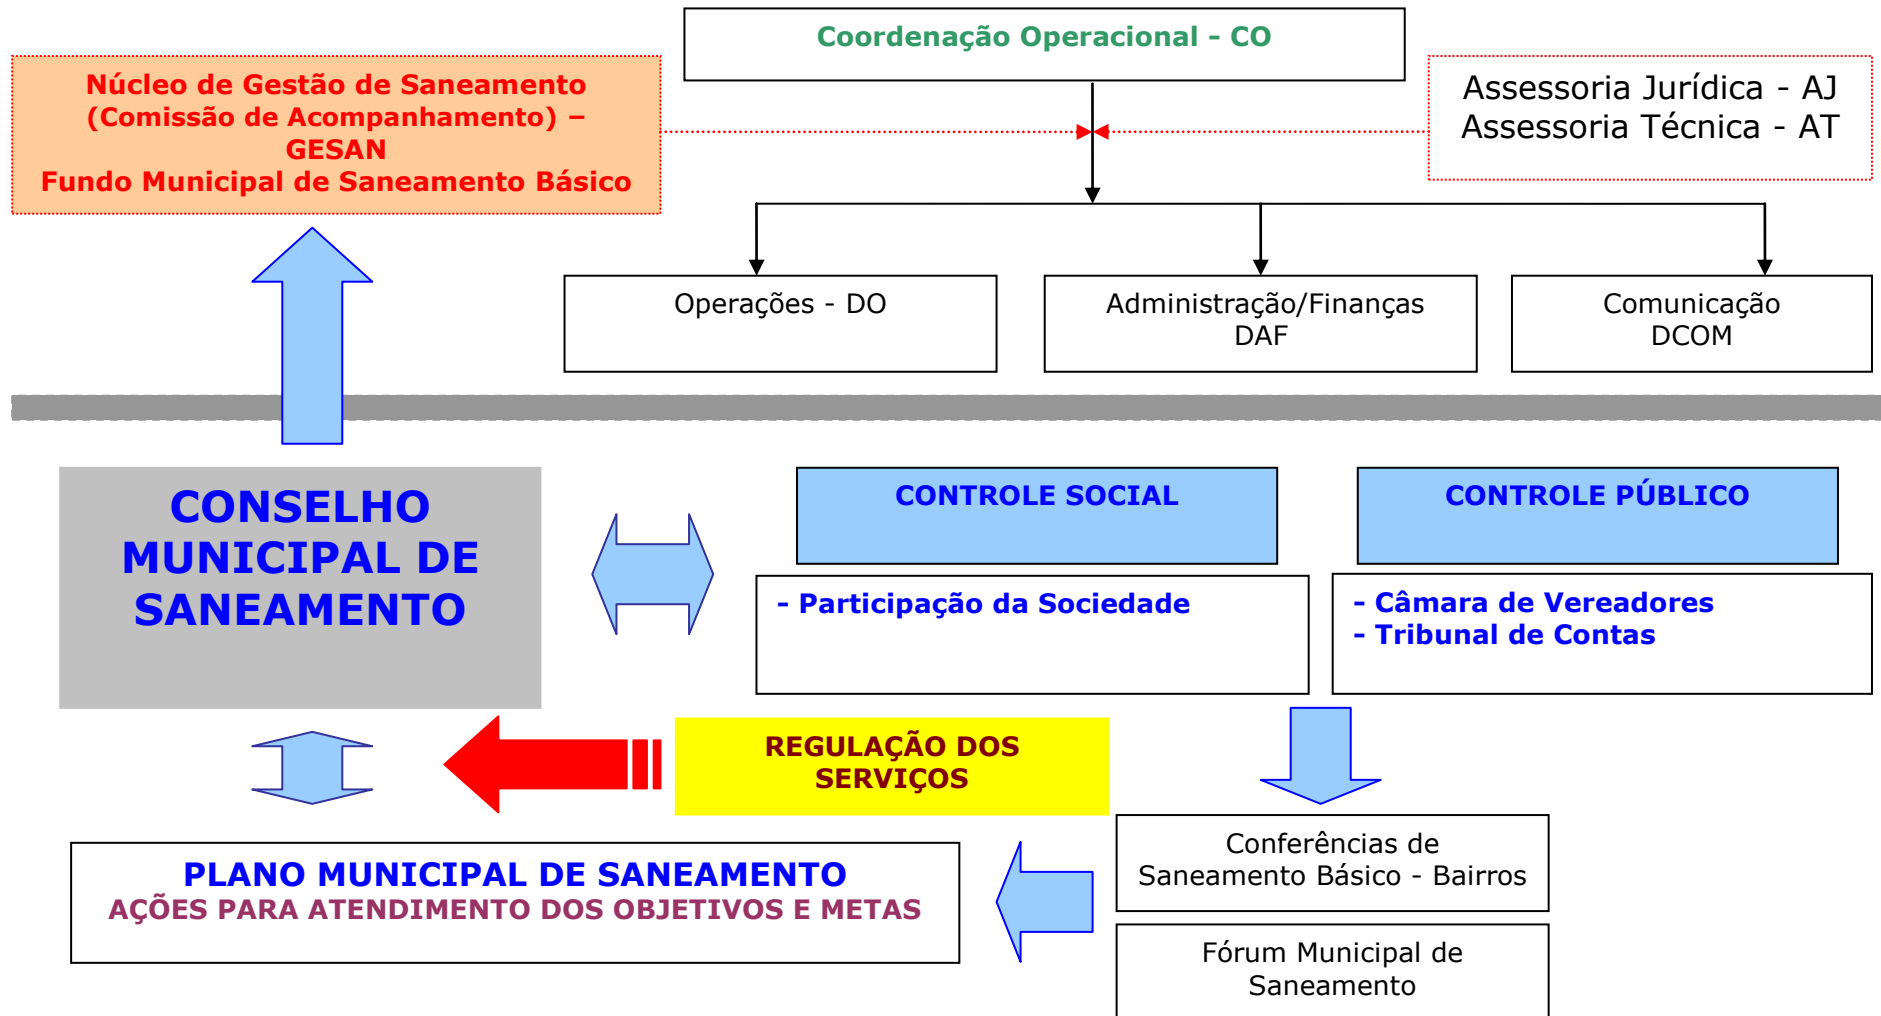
Coordenação Operacional - CO

Núcleo de Gestão de Saneamento (Comissão de Acompanhamento) – GESAN
Fundo Municipal de Saneamento Básico

Assessoria Jurídica - AJ
Assessoria Técnica - AT

Operações - DO

Administração/Finanças
DAF

Comunicação
DCOM

CONSELHO MUNICIPAL DE SANEAMENTO

CONTROLE SOCIAL

- Participação da Sociedade

CONTROLE PÚBLICO

- Câmara de Vereadores
- Tribunal de Contas

REGULAÇÃO DOS SERVIÇOS

Conferências de Saneamento Básico - Bairros

PLANO MUNICIPAL DE SANEAMENTO
AÇÕES PARA ATENDIMENTO DOS OBJETIVOS E METAS

Fórum Municipal de Saneamento